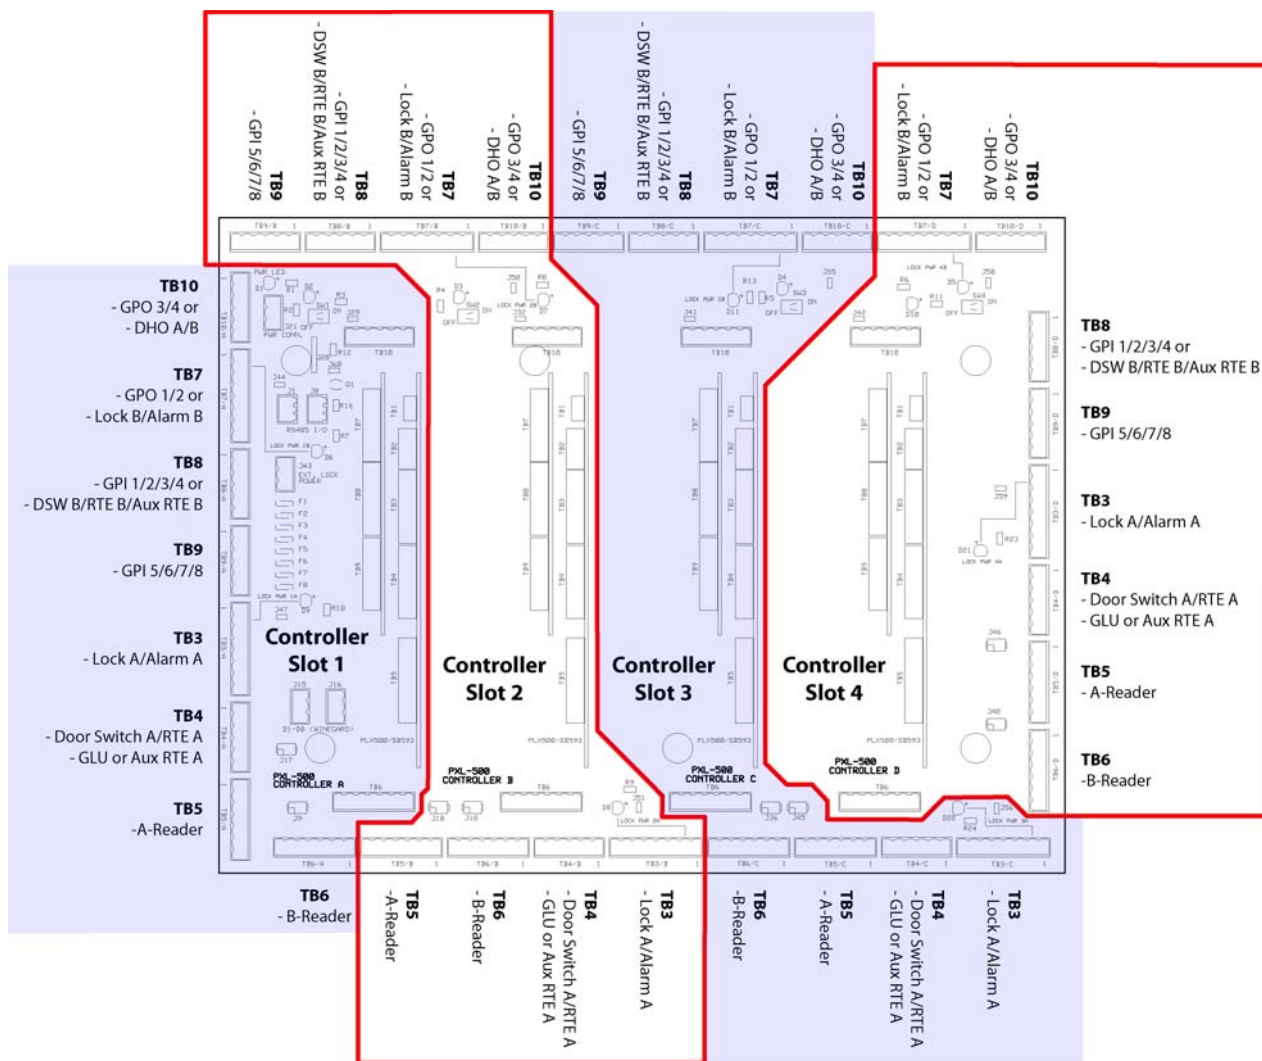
TB9
- GPI 5/6/7/8

TB8
- GPI 1/2/3/4 or
- DSW B/RTE B/Aux RTE B

TB7
- GPO 1/2 or
- Lock B/Alarm B

TB10
- GPO 3/4 or
- DHO A/B

TB9
- GPI 5/6/7/8

TB8
- GPI 1/2/3/4 or
- DSW B/RTE B/Aux RTE B

TB7
- GPO 1/2 or
- Lock B/Alarm B

TB10
- GPO 3/4 or
- DHO A/B

TB7
- GPO 1/2 or
- Lock B/Alarm B

TB10
- GPO 3/4 or
- DHO A/B

TB10
- GPO 3/4 or
- DHO A/B

TB7
- GPO 1/2 or
- Lock B/Alarm B

TB8
- GPI 1/2/3/4 or
- DSW B/RTE B/Aux RTE B

TB9
- GPI 5/6/7/8

TB3
- Lock A/Alarm A

TB4
- Door Switch A/RTE A
- GLU or Aux RTE A

TB5
-A-Reader

Controller Slot 1

Controller Slot 2

Controller Slot 3

Controller Slot 4

PXL-500 CONTROLLER A

PXL-500 CONTROLLER B

PXL-500 CONTROLLER C

PXL-500 CONTROLLER D

TB8
- GPI 1/2/3/4 or
- DSW B/RTE B/Aux RTE B

TB9
- GPI 5/6/7/8

TB3
- Lock A/Alarm A

TB4
- Door Switch A/RTE A
- GLU or Aux RTE A

TB5
- A-Reader

TB6
-B-Reader

TB6
- B-Reader

TB5
- A-Reader

TB6
- B-Reader

TB4
- Door Switch A/RTE A
- GLU or Aux RTE A

TB3
- Lock A/Alarm A

TB6
-B-Reader

TB5
- A-Reader

TB4
- Door Switch A/RTE A
- GLU or Aux RTE A

TB3
- Lock A/Alarm A